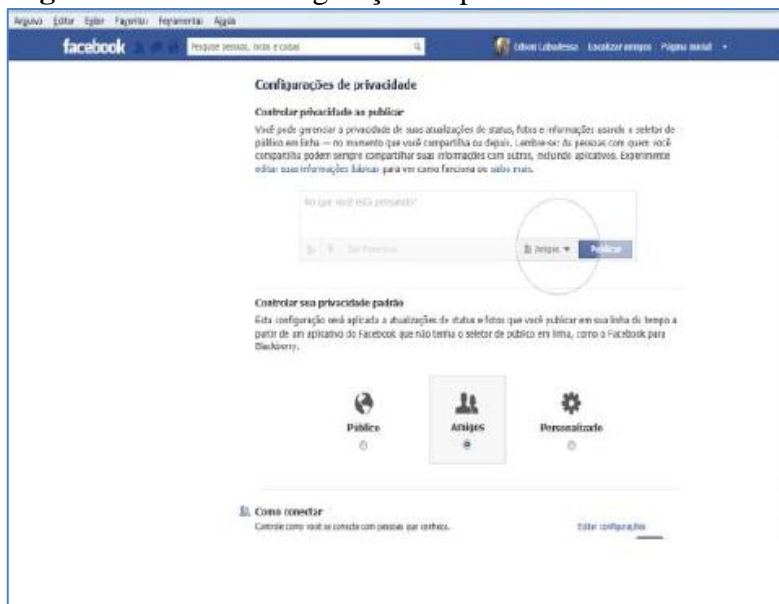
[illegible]

Arquivo Editar Exibir Favoritos Ferramentas Ajuda

facebook

Pesquise pessoas, locais e coisas

Edison Lubalessa Localizar amigos Página inicial

Configurações de privacidade

Controlar privacidade ao publicar

Você pode gerenciar a privacidade de suas atualizações de status, fotos e informações usando o seletor de público em linha — no momento que você compartilha ou depois. Lembre-se: As pessoas com quem você compartilha podem sempre compartilhar suas informações com outros, incluindo aplicativos. Experimente editar suas informações básicas para ver como funciona ou saiba mais.

No que você está pensando?

Sem Paradeiro

Amigos

Publicar

Controlar sua privacidade padrão

Esta configuração será aplicada a atualizações de status e fotos que você publicar em sua linha do tempo a partir de um aplicativo do Facebook que não tenha o seletor de público em linha, como o Facebook para Blackberry.

Público

Amigos

Personalizado

Como conectar

Controle como você se conecta com pessoas que conhece.

Editar configurações